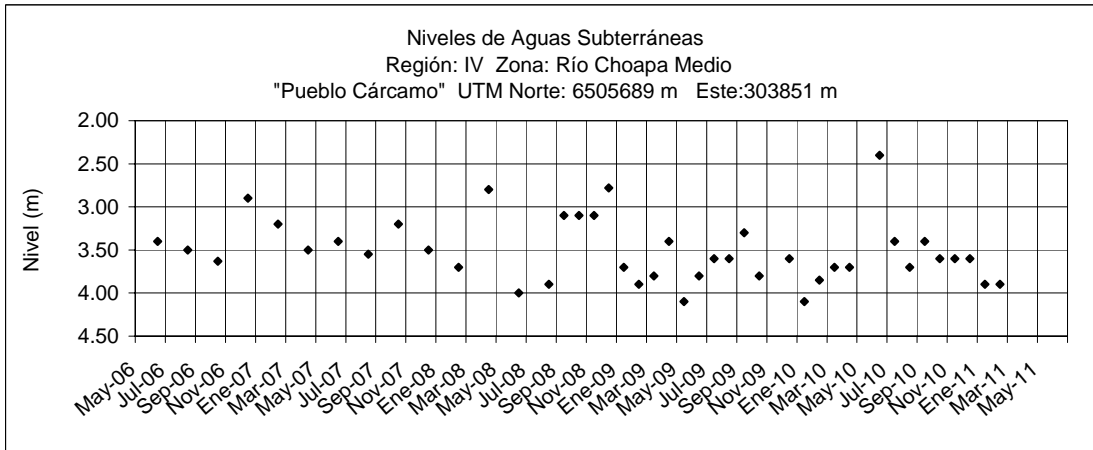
Niveles de Aguas Subterráneas
Región: IV Zona: Río Choapa Medio
"Pueblo Cárcamo" UTM Norte: 6505689 m Este:303851 m

Nivel (m)

2.00
2.50
3.00
3.50
4.00
4.50

May-06
Jul-06
Sep-06
Nov-06
Ene-07
Mar-07
May-07
Jul-07
Sep-07
Nov-07
Ene-08
Mar-08
May-08
Jul-08
Sep-08
Nov-08
Ene-09
Mar-09
May-09
Jul-09
Sep-09
Nov-09
Ene-10
Mar-10
May-10
Jul-10
Sep-10
Nov-10
Ene-11
Mar-11
May-11